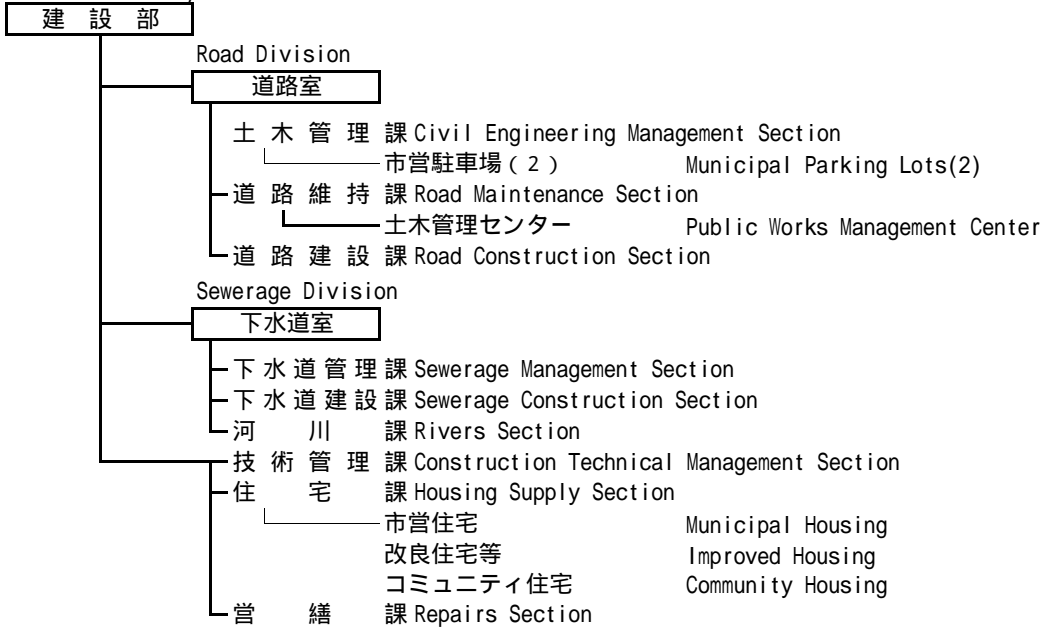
建設部

Road Division
道路室
土木管理課 Civil Engineering Management Section
市営駐車場（2） Municipal Parking Lots(2)
道路維持課 Road Maintenance Section
土木管理センター Public Works Management Center
道路建設課 Road Construction Section

Sewerage Division
下水道室
下水道管理課 Sewerage Management Section
下水道建設課 Sewerage Construction Section
河川課 Rivers Section
技術管理課 Construction Technical Management Section
住宅課 Housing Supply Section
市営住宅 Municipal Housing
改良住宅等 Improved Housing
コミュニティ住宅 Community Housing
営繕課 Repairs Section